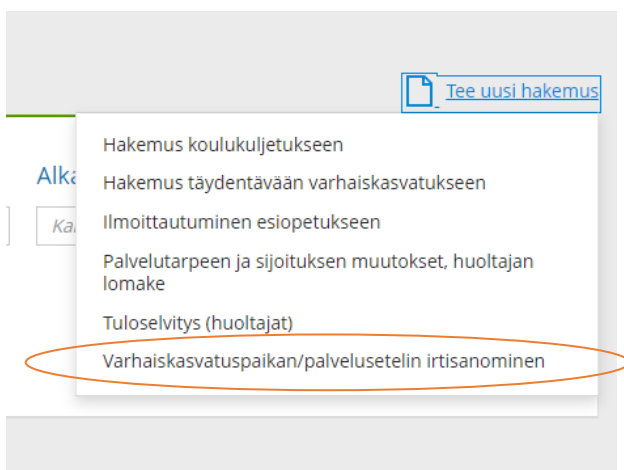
Tee uusi hakemus

Alka

Ka

Hakemus koulukuljetukseen

Hakemus täydentävään varhaiskasvatukseen

Ilmoittautuminen esiopetukseen

Palvelutarpeen ja sijoituksen muutokset, huoltajan lomake

Tuloselvitys (huoltajat)

Varhaiskasvatuspaikan/palvelusetelin irtisanominen